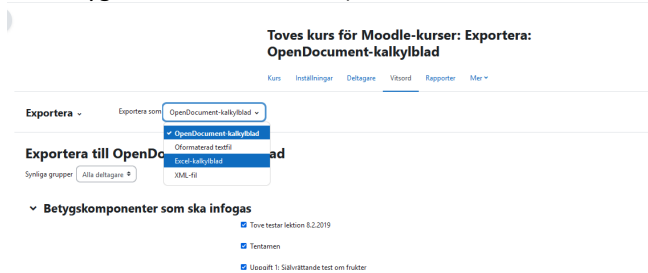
Toves kurs för Moodle-kurser: Exportera: OpenDocument-kalkylblad

Kurs Inställningar Deltagare Vitsord Rapporter Mer

Exportera

Exportera som OpenDocument-kalkylblad

✓ OpenDocument-kalkylblad
Oformaterad textfil
Excel-kalkylblad
XML-fil

Exportera till OpenDo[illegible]ad

Synliga grupper Alla deltagare

Betygskomponenter som ska infogas

Tove testar lektion 8.2.2019

Tentamen

Uppgift 1: Självrättande test om frukter